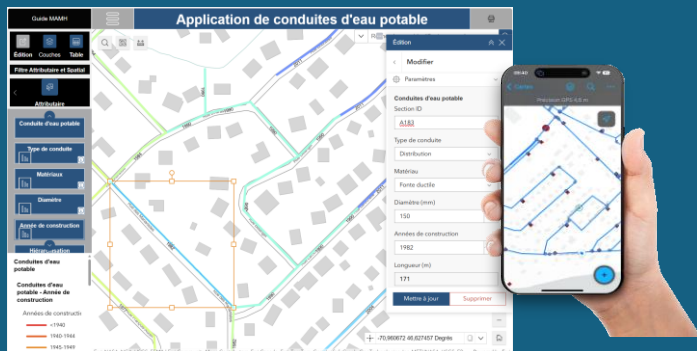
Guide MAMH

Application de conduites d'eau potable

Édition Couches Table

Filtre Attributaire et Spatial

Attributaire

Conduite d'eau potable

Type de conduite

Matériaux

Diamètre

Année de construction

Conduites d'eau potable

Conduites d'eau potable - Année de construction

Années de construction

<1940

1940-1944

1945-1949

Édition

Modifier

Paramètres

Conduites d'eau potable

Section ID

A183

Type de conduite

Distribution

Matériau

Fonte ductile

Diamètre (mm)

150

Années de construction

1982

Longueur (m)

171

Mettre à jour

Supprimer

-70,960872 46,827457 Degrés

Précision GPS 4,6 m